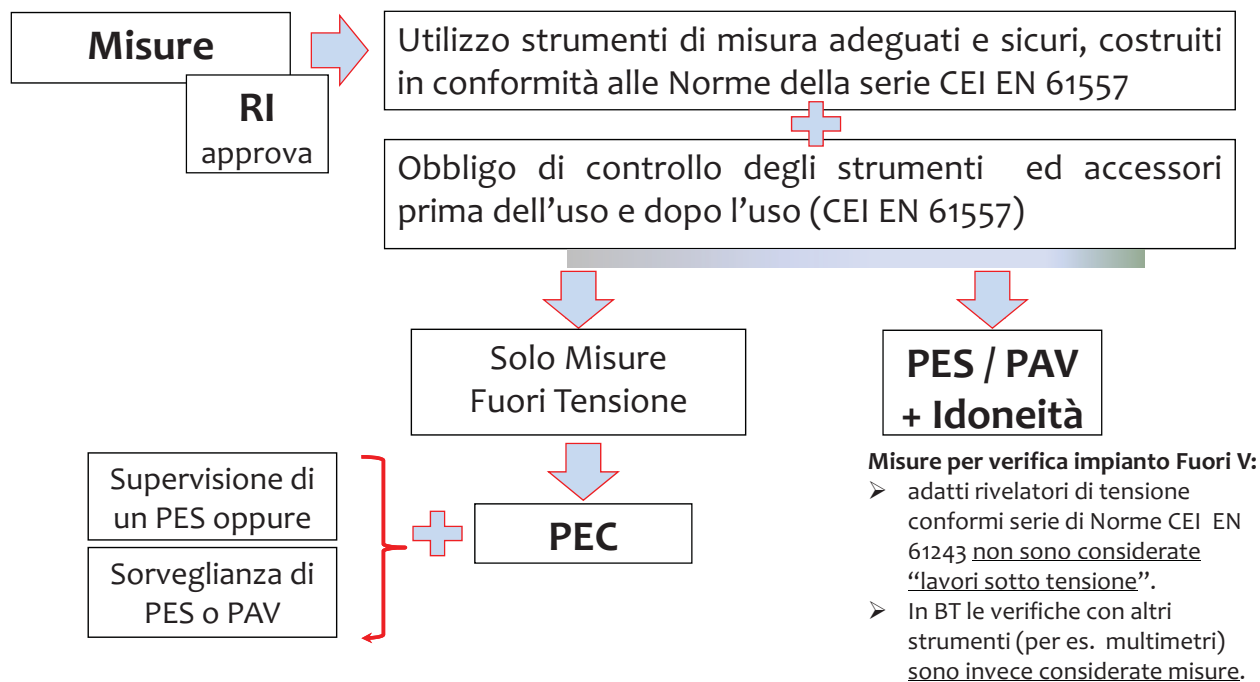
Misure

RI
approva

Utilizzo strumenti di misura adeguati e sicuri, costruiti in conformità alle Norme della serie CEI EN 61557

Obbligo di controllo degli strumenti ed accessori prima dell'uso e dopo l'uso (CEI EN 61557)

Solo Misure
Fuori Tensione

PES / PAV
+ Idoneità

Supervisione di un PES oppure

Sorveglianza di PES o PAV

PEC

Misure per verifica impianto Fuori V:
➢ adatti rivelatori di tensione conformi serie di Norme CEI EN 61243 non sono considerate "lavori sotto tensione".
➢ In BT le verifiche con altri strumenti (per es. multimetri) sono invece considerate misure.